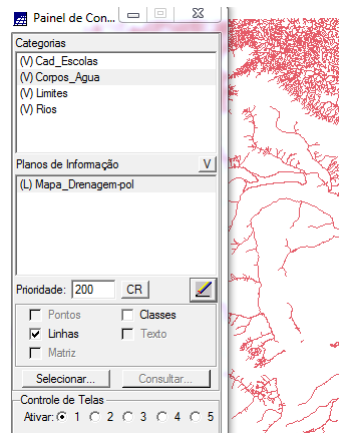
Painel de Con...

Categorias
(V) Cad_Escolas
(V) Corpos_Agua
(V) Limites
(V) Rios

Planos de Informação
V
(L) Mapa_Drenagem-pol

Prioridade: 200
CR

Pontos
Classes
Linhas
Texto
Matriz

Selecionar...
Consultar...

Controle de Telas
Ativar: 1 2 3 4 5